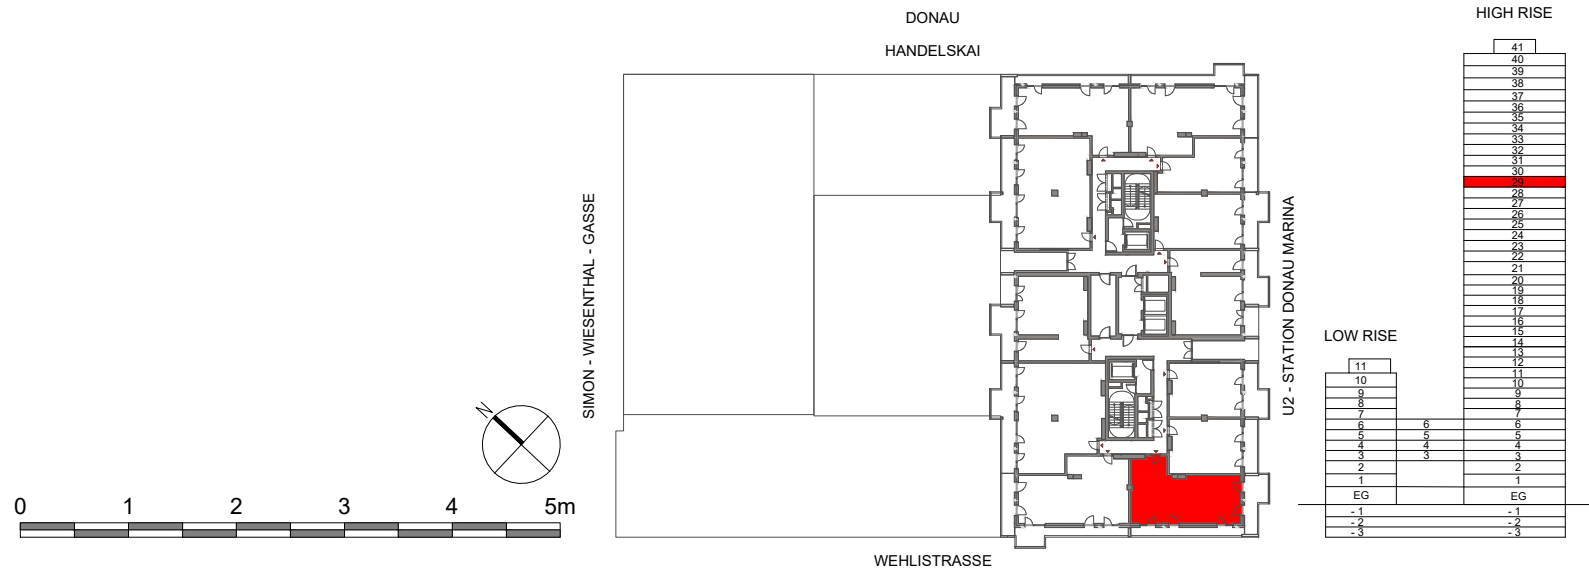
DONAU

HANDELSKAI

SIMON - WIESENTHAL - GASSE

U2 - STATION DONAU MARINA

WEHLISTRASSE

N

0 1 2 3 4 5m

HIGH RISE

LOW RISE

41
40
39
38
37
36
35
34
33
32
31
30
29
28
27
26
25
24
23
22
21
20
19
18
17
16
15
14
13
12
11
10
9
8
7
6
5
4
3
2
1
EG
- 1
- 2
- 3

11
10
9
8
7
6
5
4
3
2
1
EG

6
5
4
3